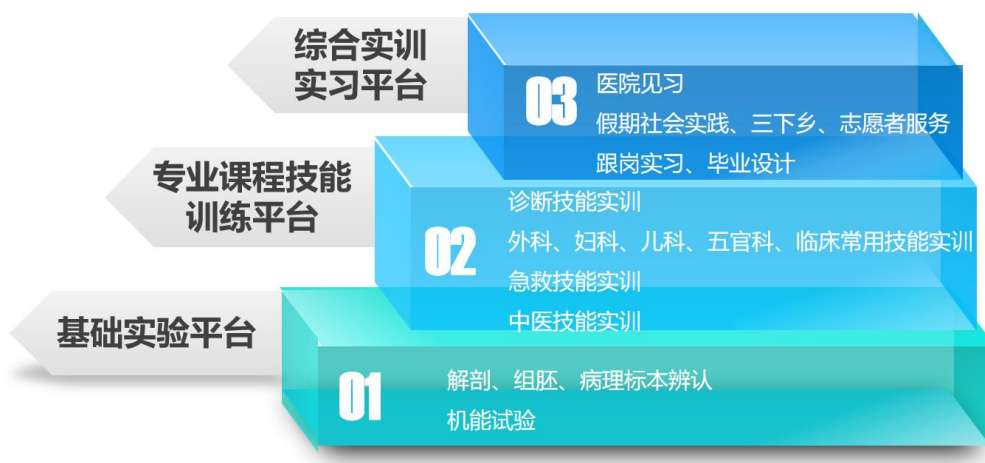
综合实训实习平台

03
医院见习
假期社会实践、三下乡、志愿者服务
跟岗实习、毕业设计

专业课程技能训练平台

02
诊断技能实训
外科、妇科、儿科、五官科、临床常用技能实训
急救技能实训
中医技能实训

基础实验平台

01
解剖、组胚、病理标本辨认
机能试验